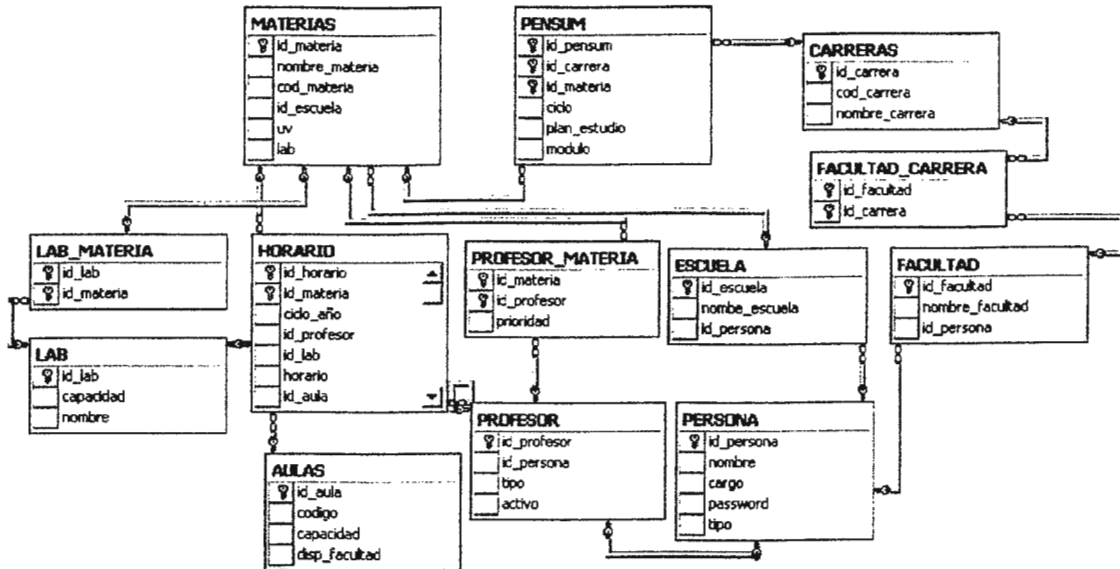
MATERIAS
id_materia
nombre_materia
cod_materia
id_escuela
uv
lab

PENSUM
id_pensum
id_carrera
id_materia
ciclo
plan_estudio
modulo

CARRERAS
id_carrera
cod_carrera
nombre_carrera

FACULTAD_CARRERA
id_facultad
id_carrera

LAB_MATERIA
id_lab
id_materia

HORARIO
id_horario
id_materia
ciclo_año
id_profesor
id_lab
horario
id_aula

PROFESOR_MATERIA
id_materia
id_profesor
prioridad

ESCUELA
id_escuela
nombe_escuela
id_persona

FACULTAD
id_facultad
nombre_facultad
id_persona

LAB
id_lab
capacidad
nombre

PROFESOR
id_profesor
id_persona
tipo
activo

PERSONA
id_persona
nombre
cargo
password
tipo

AULAS
id_aula
codigo
capacidad
disp_facultad